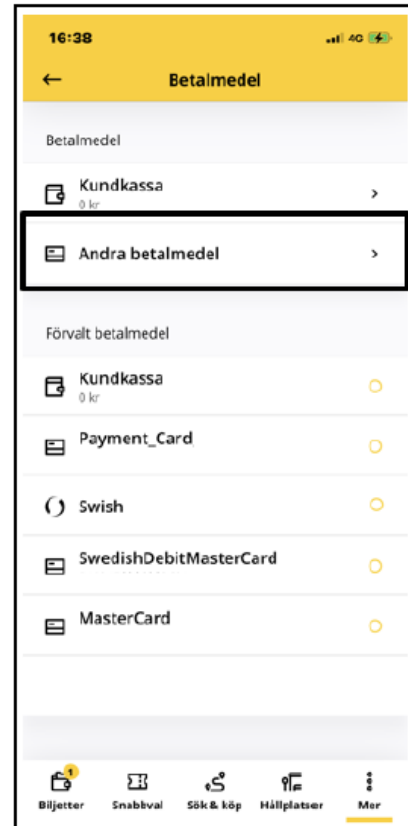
16:38

4G

←

Betalmedel

Betalmedel

Kundkassa
0 kr

>

Andra betalmedel

>

Förvalt betalmedel

Kundkassa
0 kr

Payment_Card

Swish

SwedishDebitMasterCard

MasterCard

1

Biljetter

Snabbval

Sök & köp

Hållplatser

Mer